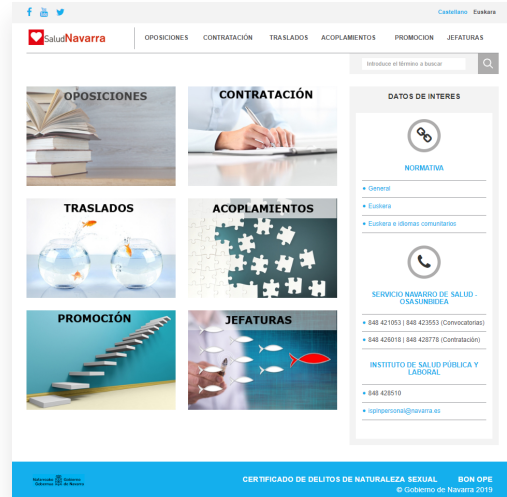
Castellano Euskara

SaludNavarra

OPOSICIONES CONTRATACIÓN TRASLADOS ACOPLAMIENTOS PROMOCION JEFATURAS

Introduce el término a buscar

OPOSICIONES

CONTRATACIÓN

TRASLADOS

ACOPLAMIENTOS

PROMOCIÓN

JEFATURAS

DATOS DE INTERES

NORMATIVA

General

Euskera

Euskera e idiomas comunitarios

SERVICIO NAVARRO DE SALUD - OSASUNBIDEA

848 421053 | 848 423553 (Convocatorias)

848 426018 | 848 426778 (Contratación)

INSTITUTO DE SALUD PÚBLICA Y LABORAL

848 428510

isplnpersonal@navarra.es

Nafarroako Gobierno Gobierno de Navarra

CERTIFICADO DE DELITOS DE NATURALEZA SEXUAL BON OPE

© Gobierno de Navarra 2019